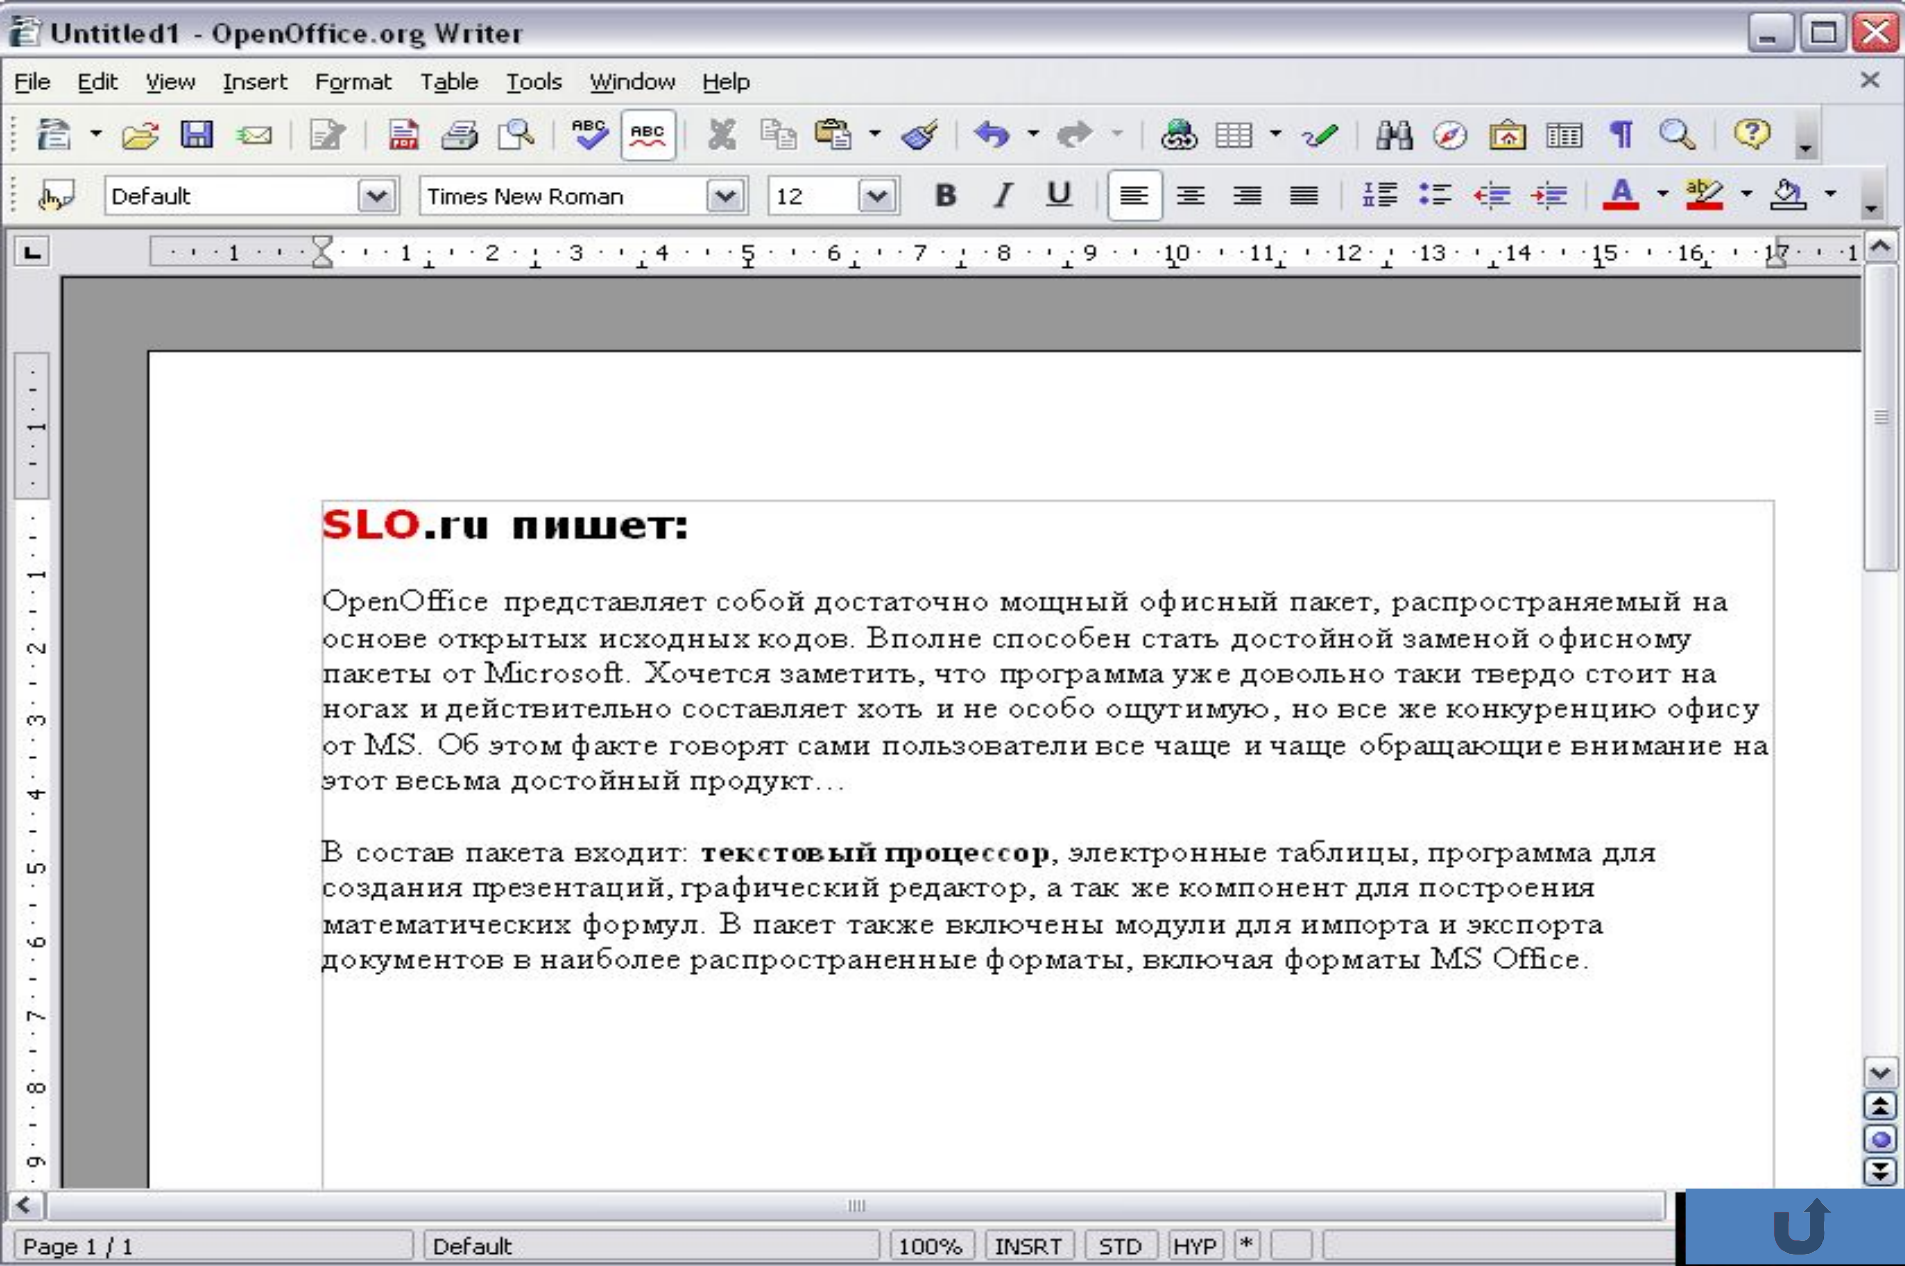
Untitled1 - OpenOffice.org Writer

File Edit View Insert Format Table Tools Window Help

Default Times New Roman 12

SLO.ru пишет:

OpenOffice представляет собой достаточно мощный офисный пакет, распространяемый на основе открытых исходных кодов. Вполне способен стать достойной заменой офисному пакеты от Microsoft. Хочется заметить, что программа уже довольно таки твердо стоит на ногах и действительно составляет хоть и не особо ощутимую, но все же конкуренцию офису от MS. Об этом факте говорят сами пользователи все чаще и чаще обращающие внимание на этот весьма достойный продукт...

В состав пакета входит: **текстовый процессор**, электронные таблицы, программа для создания презентаций, графический редактор, а так же компонент для построения математических формул. В пакет также включены модули для импорта и экспорта документов в наиболее распространенные форматы, включая форматы MS Office.

Page 1 / 1 Default 100% INSRT STD HYP *